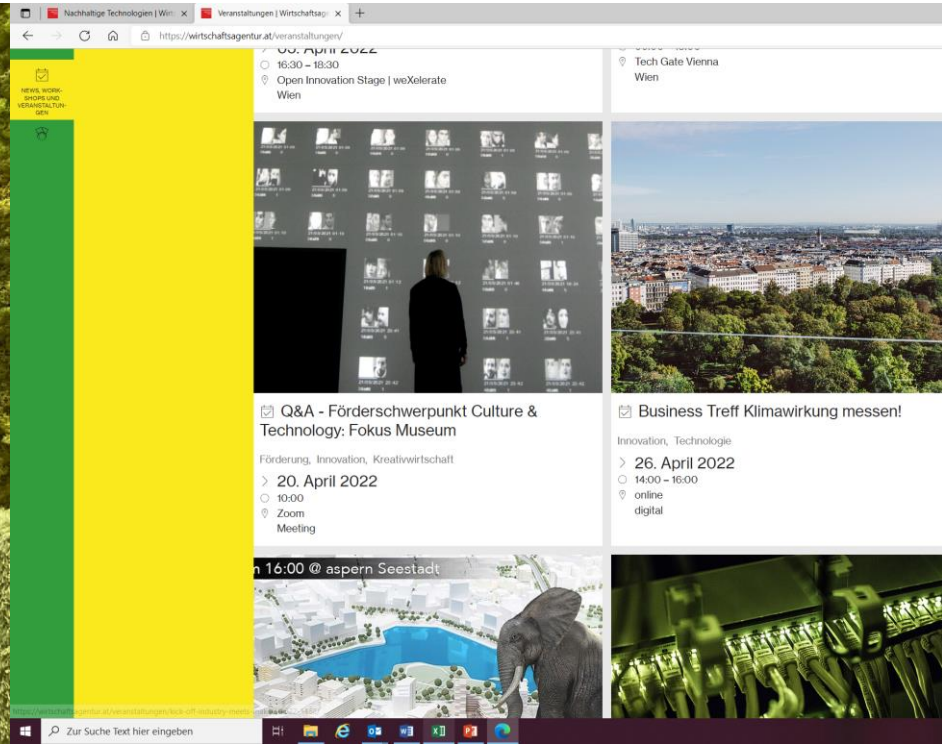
Nachhaltige Technologien | Wirt ×
Veranstaltungen | Wirtschaftsag ×
+
https://wirtschaftsagentur.at/veranstaltungen/

NEWS, WORKSHOPS UND VERANSTALTUNGEN

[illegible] April 2022
16:30 – 18:30
Open Innovation Stage | weXelerate
Wien

Tech Gate Vienna
Wien

Q&A - Förderschwerpunkt Culture & Technology: Fokus Museum

Förderung, Innovation, Kreativwirtschaft

20. April 2022
10:00
Zoom
Meeting

Business Treff Klimawirkung messen!

Innovation, Technologie

26. April 2022
14:00 – 16:00
online
digital

n 16:00 @ aspern Seestadt

Zur Suche Text hier eingeben